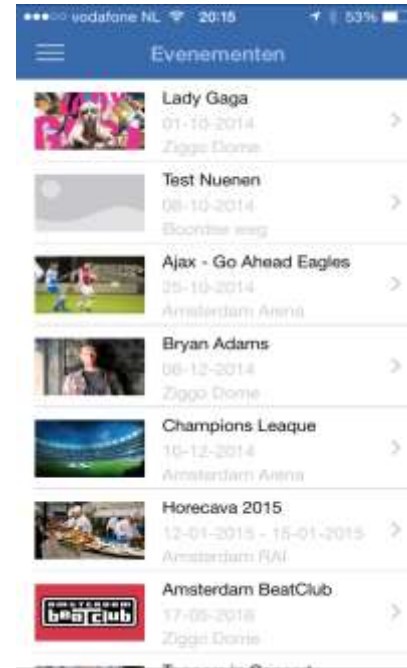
●●●○○ vodafone NL 20:15 53%

Evenementen

Lady Gaga
01-10-2014
Ziggo Dome

Test Nuenen
08-10-2014
Boonter weg

Ajax - Go Ahead Eagles
25-10-2014
Amsterdam Arena

Bryan Adams
08-12-2014
Ziggo Dome

Champions Leaque
10-12-2014
Amsterdam Arena

Horecava 2015
12-01-2015 - 15-01-2015
Amsterdam RAI

Amsterdam BeatClub
17-05-2015
Ziggo Dome

AMSTERDAM beatclub

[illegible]